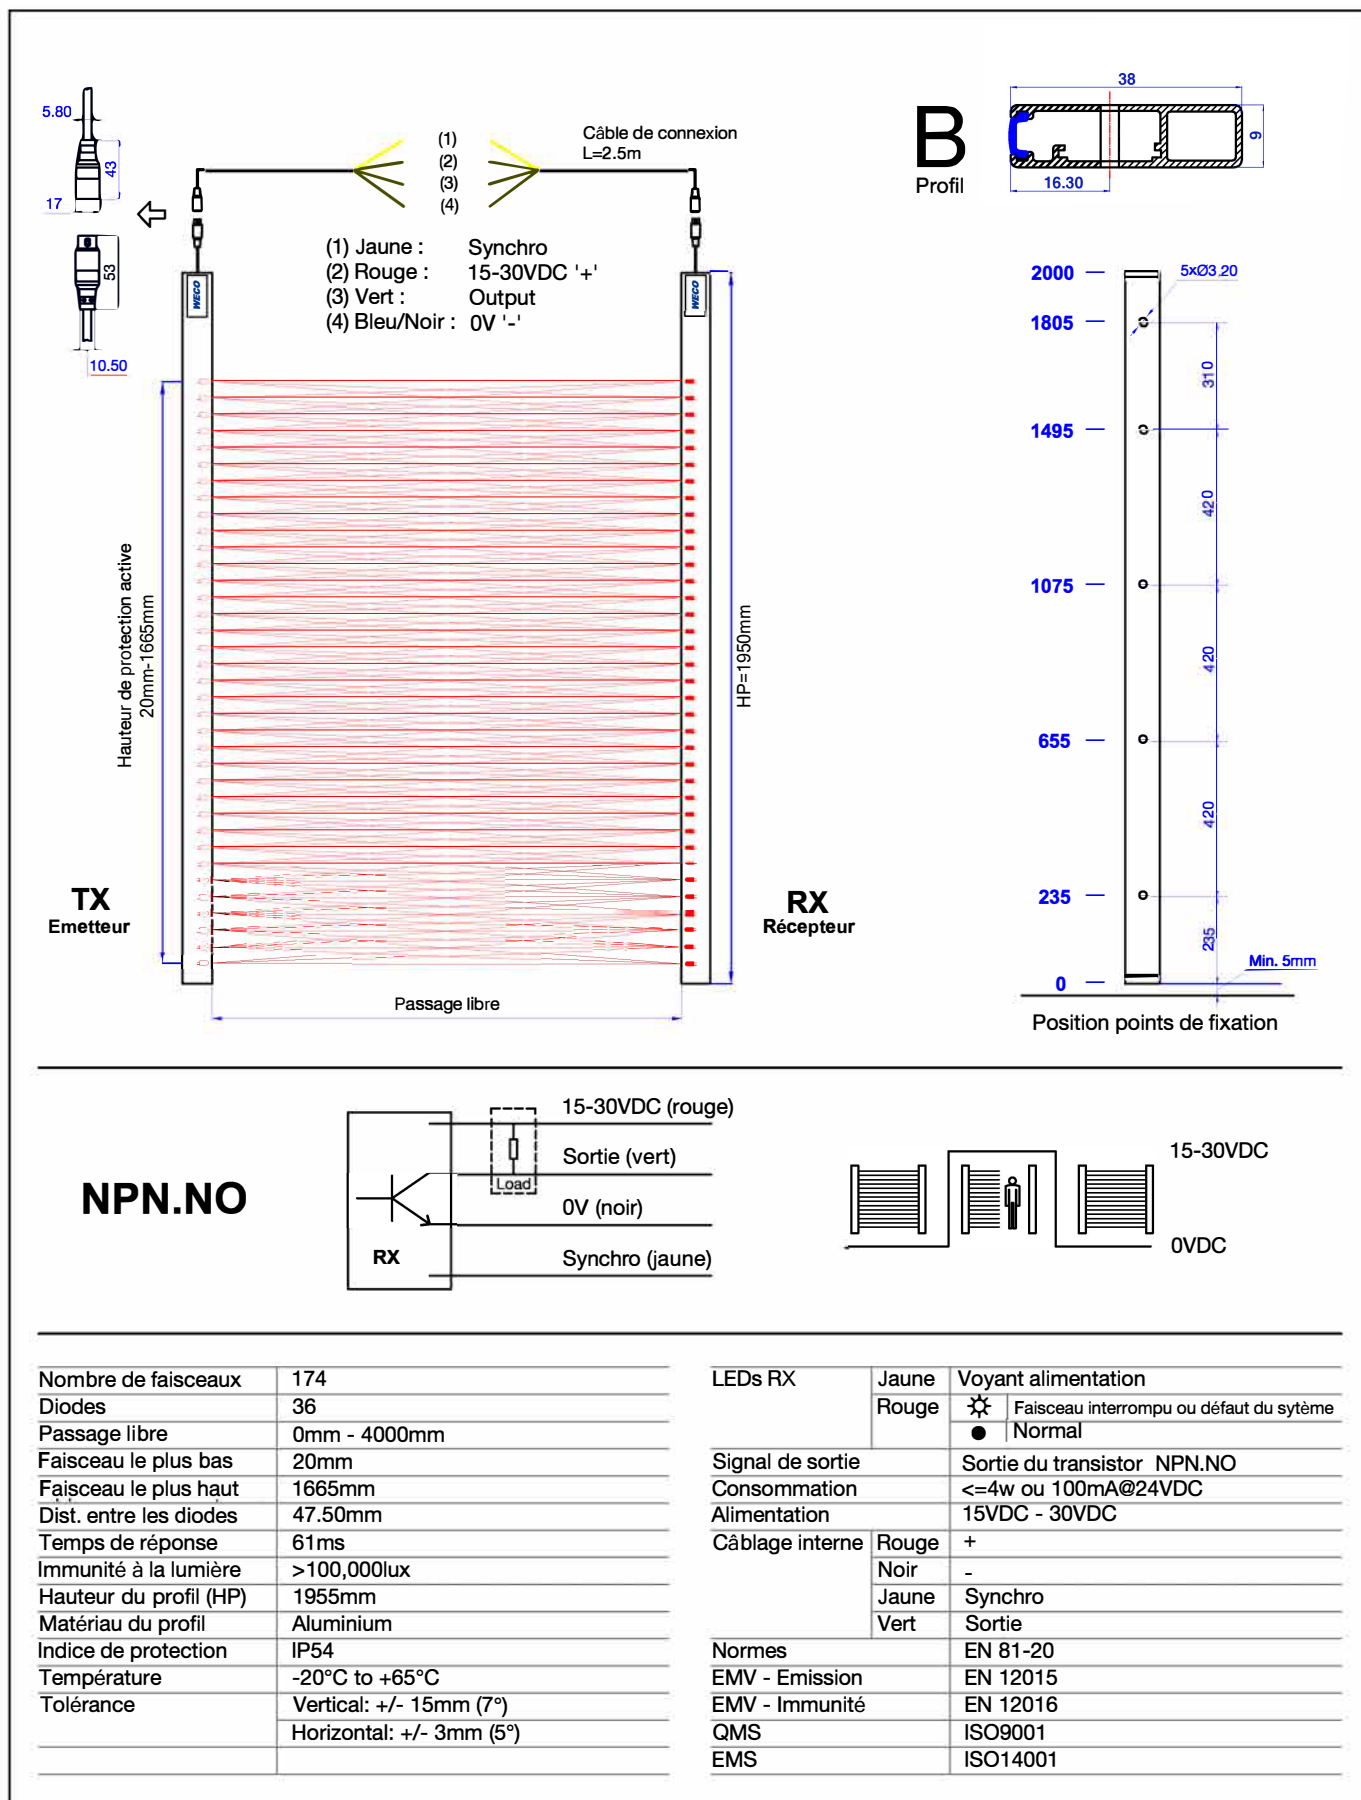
5.80
43
17
53
10.50

(1)
(2)
(3)
(4)

Câble de connexion
L=2.5m

(1) Jaune : Synchro
(2) Rouge : 15-30VDC '+'
(3) Vert : Output
(4) Bleu/Noir : 0V '-'

WECO
WECO

Hauteur de protection active
20mm-1665mm

HP=1950mm

TX
Emetteur

RX
Récepteur

Passage libre

B
Profil

38
9
16.30

2000
1805
1495
1075
655
235
0

5xØ3.20
310
420
420
420
235
Min. 5mm

Position points de fixation

NPN.NO

15-30VDC (rouge)
Sortie (vert)
Load
0V (noir)
RX
Synchro (jaune)

15-30VDC
0VDC

| Nombre de faisceaux | 174 |
|---|---|
| Diodes | 36 |
| Passage libre | 0mm - 4000mm |
| Faisceau le plus bas | 20mm |
| Faisceau le plus haut | 1665mm |
| Dist. entre les diodes | 47.50mm |
| Temps de réponse | 61ms |
| Immunité à la lumière | >100,000lux |
| Hauteur du profil (HP) | 1955mm |
| Matériau du profil | Aluminium |
| Indice de protection | IP54 |
| Température | -20°C to +65°C |
| Tolérance | Vertical: +/- 15mm (7°) |
| | Horizontal: +/- 3mm (5°) |

| LEDs RX | Jaune | Voyant alimentation |
|---|---|---|
| | Rouge | Faisceau interrompu ou défaut du sytème |
| | | Normal |
| Signal de sortie | | Sortie du transistor NPN.NO |
| Consommation | | <=4w ou 100mA@24VDC |
| Alimentation | | 15VDC - 30VDC |
| Câblage interne | Rouge | + |
| | Noir | - |
| | Jaune | Synchro |
| | Vert | Sortie |
| Normes | | EN 81-20 |
| EMV - Emission | | EN 12015 |
| EMV - Immunité | | EN 12016 |
| QMS | | ISO9001 |
| EMS | | ISO14001 |